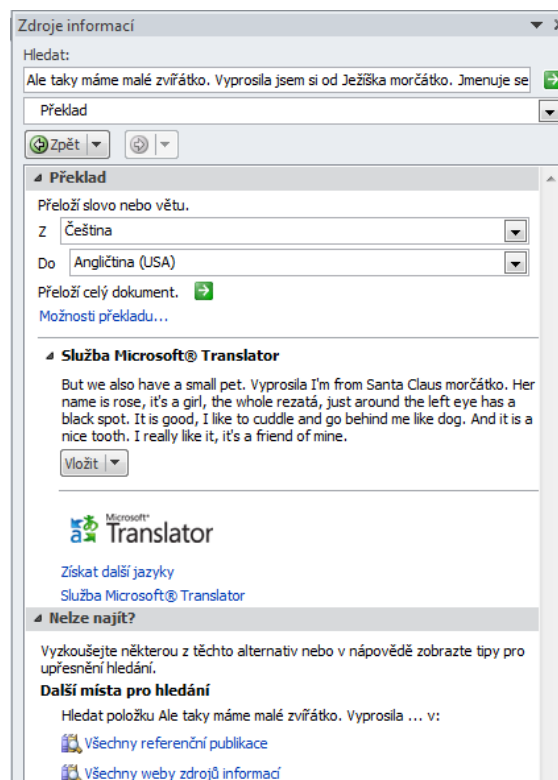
Zdroje informací

Hledat:

Ale taky máme malé zvířátko. Vyprosila jsem si od Ježíška morčátko. Jmenuje se

Překlad

Zpět

Překlad

Přeloží slovo nebo větu.

Z Čeština

Do Angličtina (USA)

Přeloží celý dokument.

Možnosti překladu...

Služba Microsoft® Translator

But we also have a small pet. Vyprosila I'm from Santa Claus morčátko. Her name is rose, it's a girl, the whole rezatá, just around the left eye has a black spot. It is good, I like to cuddle and go behind me like dog. And it is a nice tooth. I really like it, it's a friend of mine.

Vložit

Microsoft® Translator

Získat další jazyky

Služba Microsoft® Translator

Nelze najít?

Vyzkoušejte některou z těchto alternativ nebo v nápovědě zobrazte tipy pro upřesnění hledání.

Další místa pro hledání

Hledat položku Ale taky máme malé zvířátko. Vyprosila ... v:

Všechny referenční publikace

Všechny weby zdrojů informací